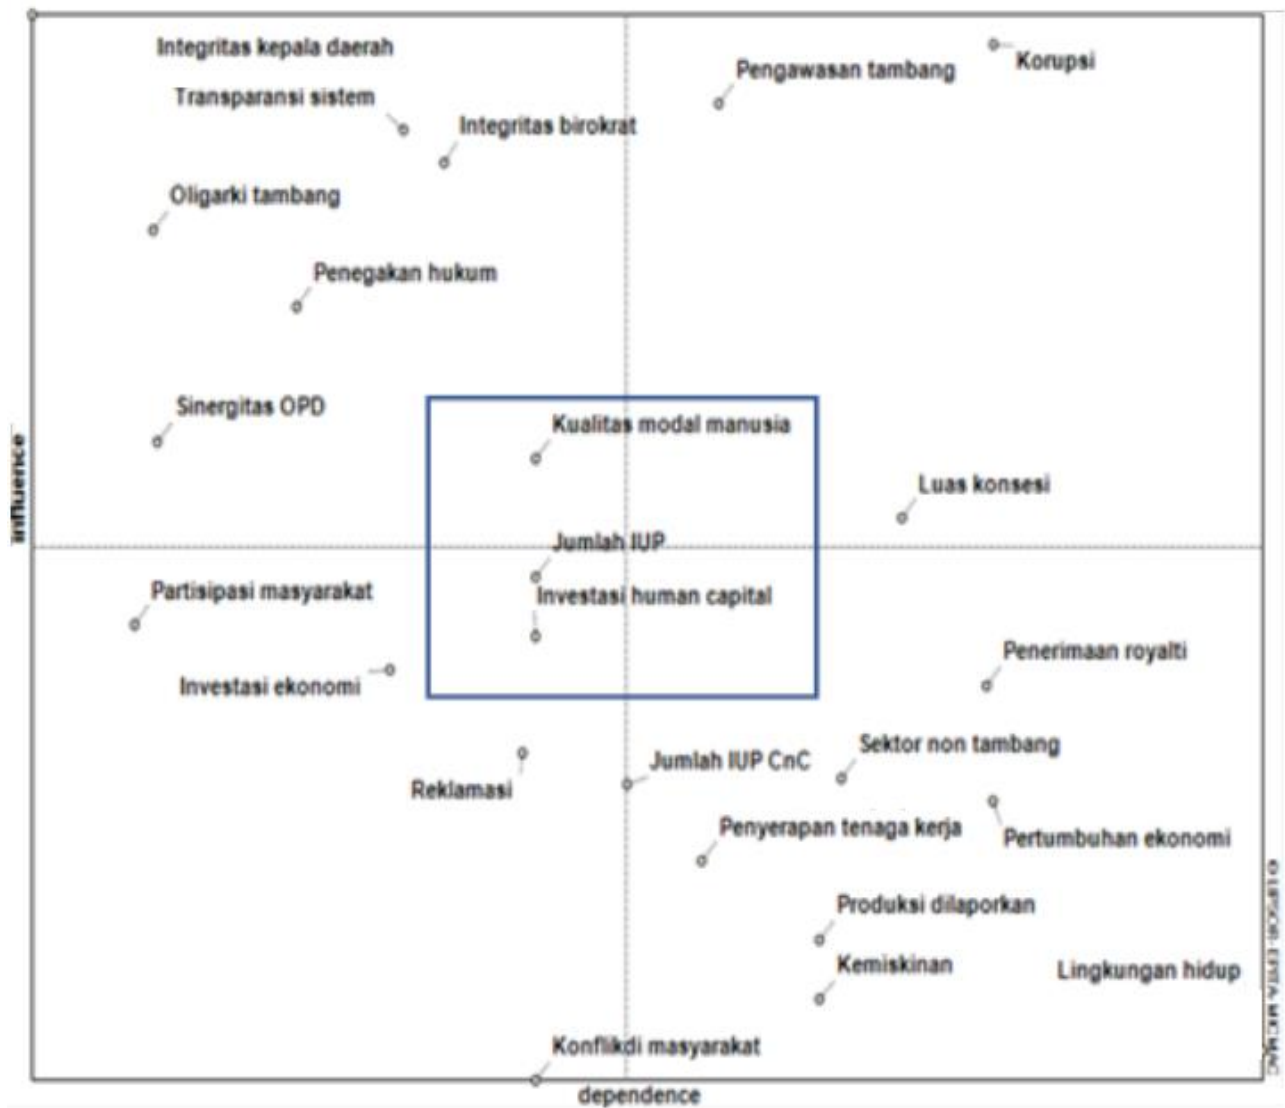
Integritas kepala daerah

Transparansi sistem

Integritas birokrat

Pengawasan tambang

Korupsi

Oligarki tambang

Penegakan hukum

Sinergitas OPD

Kualitas modal manusia

Luas konsesi

influence

Jumlah IUP

Partisipasi masyarakat

Investasi human capital

Penerimaan royalti

Investasi ekonomi

Sektor non tambang

Jumlah IUP CnC

Reklamasi

Penyerapan tenaga kerja

Pertumbuhan ekonomi

Produksi dilaporkan

Kemiskinan

Lingkungan hidup

Konflikdi masyarakat

dependence

© LIPSOR-EPITA-MICMAC